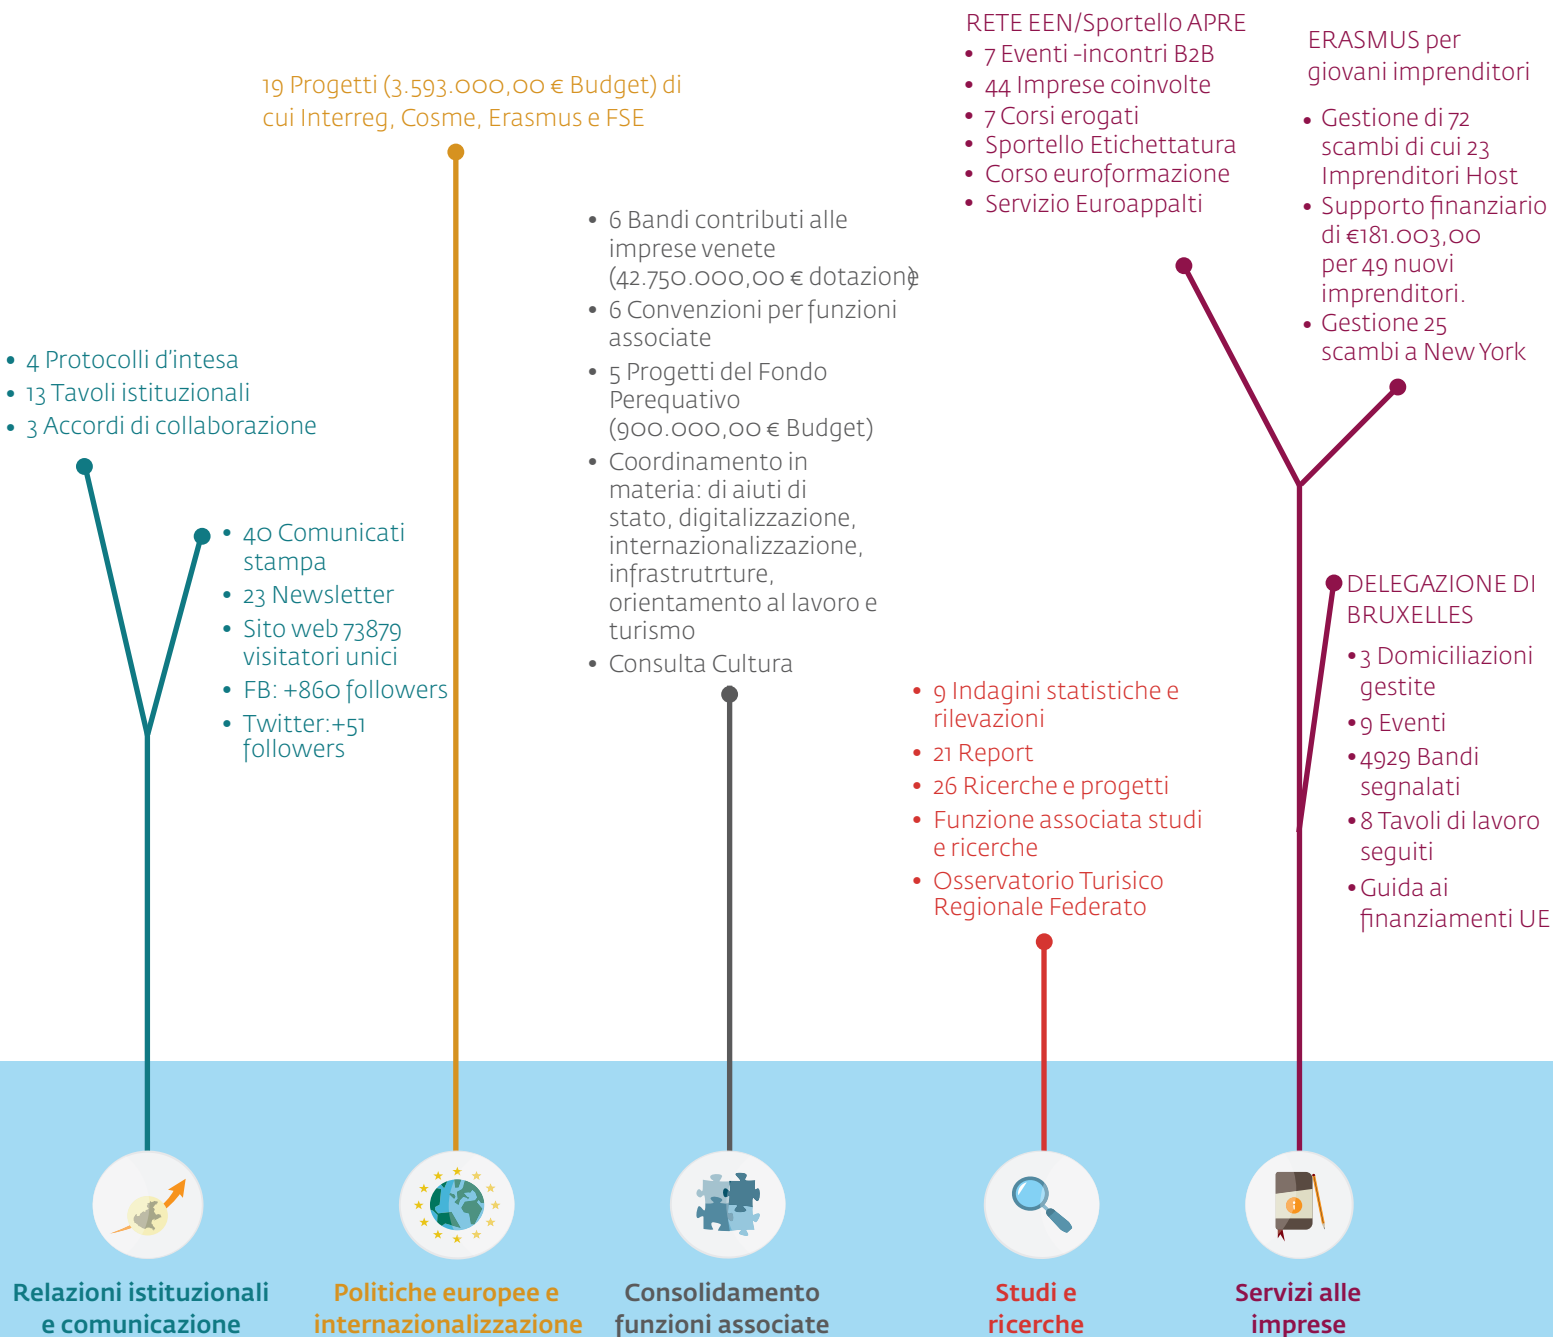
RETE EEN/Sportello APRE
- 7 Eventi -incontri B2B
- 44 Imprese coinvolte
- 7 Corsi erogati
- Sportello Etichettatura
- Corso euroformazione
- Servizio Euroappalti

ERASMUS per giovani imprenditori
- Gestione di 72 scambi di cui 23 Imprenditori Host
- Supporto finanziario di €181.003,00 per 49 nuovi imprenditori.
- Gestione 25 scambi a New York

19 Progetti (3.593.000,00 € Budget) di cui Interreg, Cosme, Erasmus e FSE

- 6 Bandi contributi alle imprese venete (42.750.000,00 € dotazione)
- 6 Convenzioni per funzioni associate
- 5 Progetti del Fondo Perequativo (900.000,00 € Budget)
- Coordinamento in materia: di aiuti di stato, digitalizzazione, internazionalizzazione, infrastrutrture, orientamento al lavoro e turismo
- Consulta Cultura

- 4 Protocolli d'intesa
- 13 Tavoli istituzionali
- 3 Accordi di collaborazione

- 40 Comunicati stampa
- 23 Newsletter
- Sito web 73879 visitatori unici
- FB: +860 followers
- Twitter:+51 followers

DELEGAZIONE DI BRUXELLES
- 3 Domiciliazioni gestite
- 9 Eventi
- 4929 Bandi segnalati
- 8 Tavoli di lavoro seguiti
- Guida ai finanziamenti UE

- 9 Indagini statistiche e rilevazioni
- 21 Report
- 26 Ricerche e progetti
- Funzione associata studi e ricerche
- Osservatorio Turisico Regionale Federato

Relazioni istituzionali e comunicazione

Politiche europee e internazionalizzazione

Consolidamento funzioni associate

Studi e ricerche

Servizi alle imprese